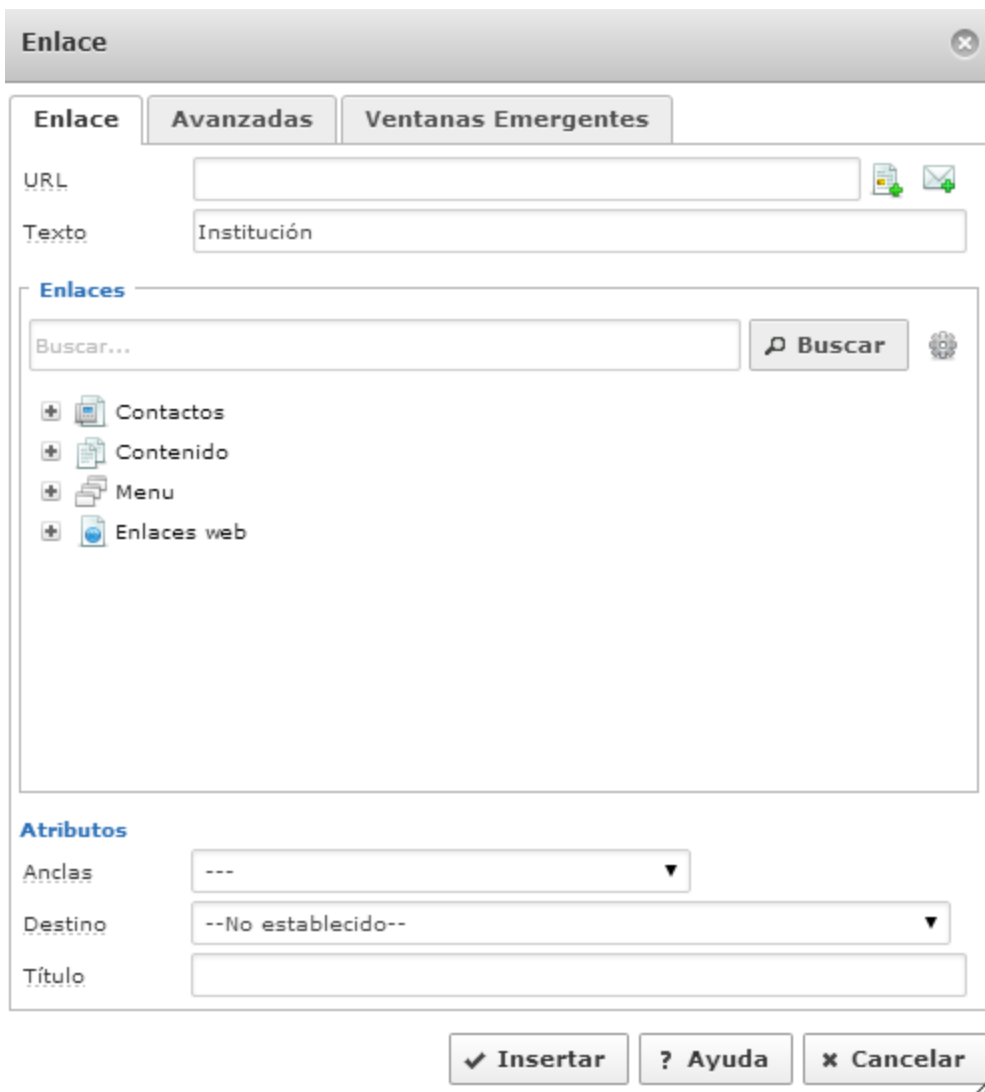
Enlace

Enlace | Avanzadas | Ventanas Emergentes

URL

Texto Institución

Enlaces

Buscar...

Buscar

Contactos
Contenido
Menu
Enlaces web

Atributos

Anclas ---

Destino --No establecido--

Título

✔ Insertar ? Ayuda ✖ Cancelar